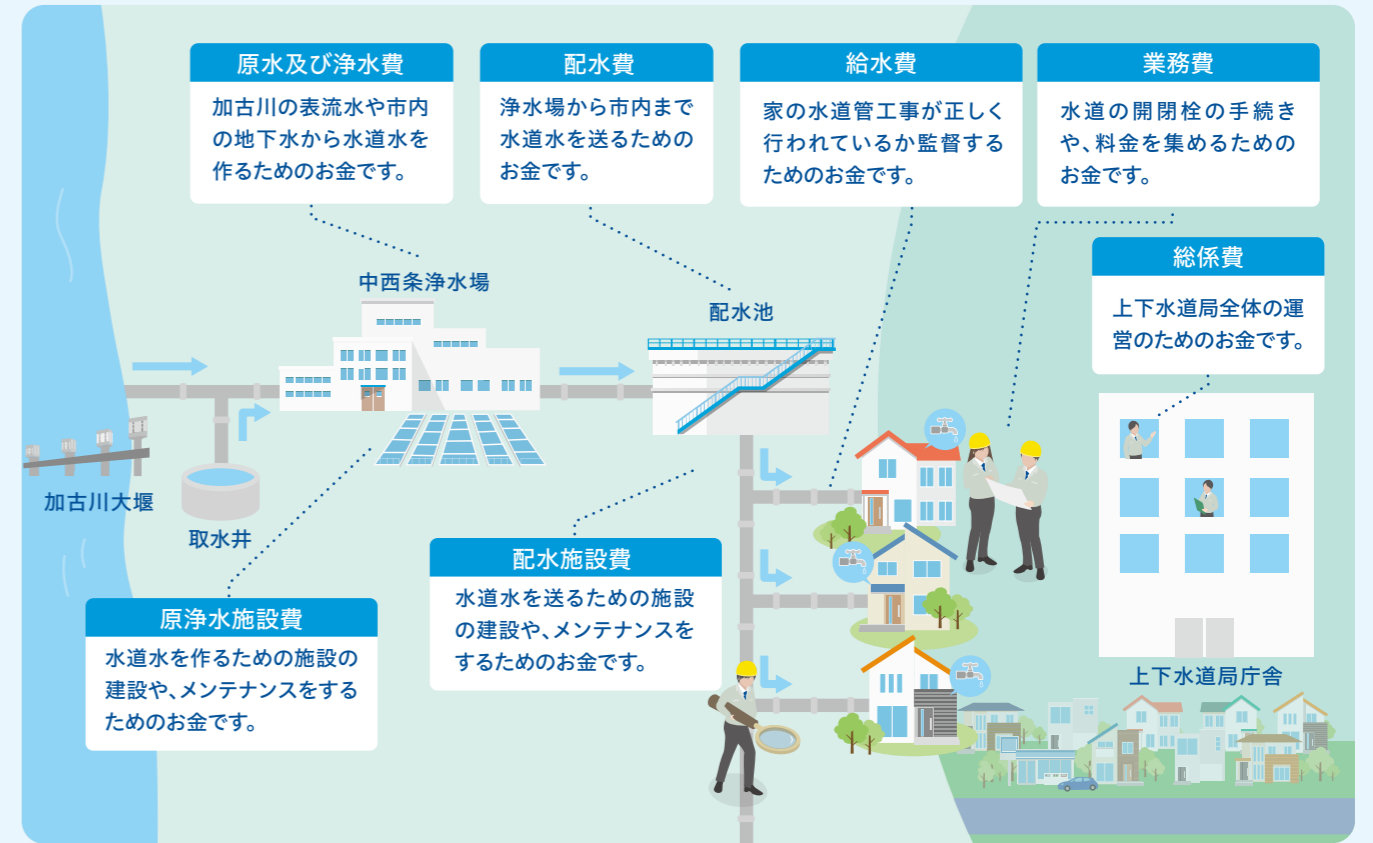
原水及び浄水費
加古川の表流水や市内の地下水から水道水を作るためのお金です。

配水費
浄水場から市内まで水道水を送るためのお金です。

給水費
家の水道管工事が正しく行われているか監督するためのお金です。

業務費
水道の開閉栓の手続きや、料金を集めるためのお金です。

総係費
上下水道局全体の運営のためのお金です。

中西条浄水場

配水池

加古川大堰

取水井

上下水道局庁舎

原浄水施設費
水道水を作るための施設の建設や、メンテナンスをするためのお金です。

配水施設費
水道水を送るための施設の建設や、メンテナンスをするためのお金です。